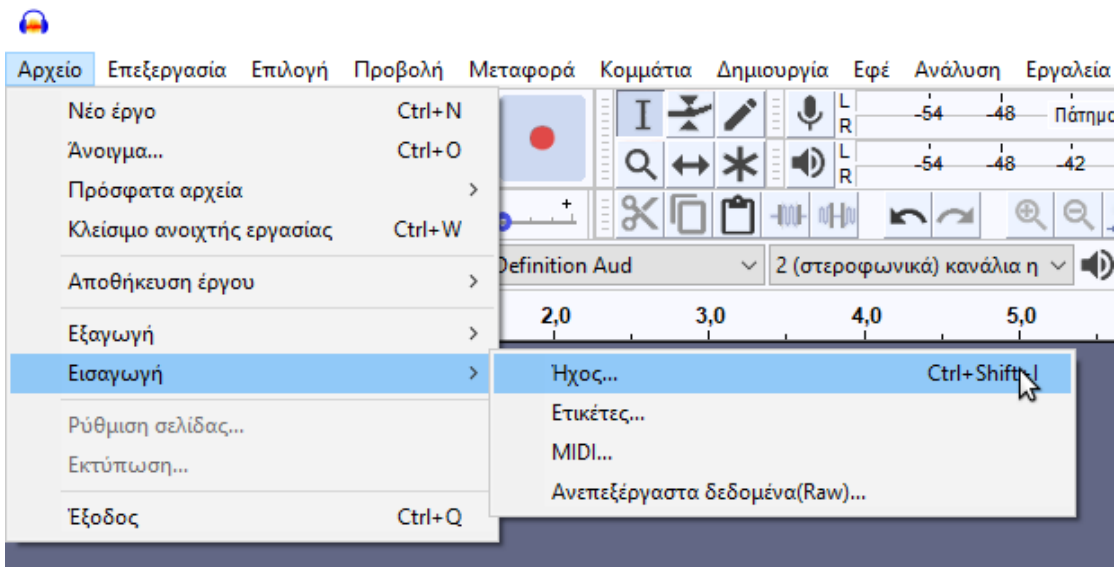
Αρχείο Επεξεργασία Επιλογή Προβολή Μεταφορά Κομμάτια Δημιουργία Εφέ Ανάλυση Εργαλεία

Νέο έργο Ctrl+N
Άνοιγμα... Ctrl+O
Πρόσφατα αρχεία >
Κλείσιμο ανοιχτής εργασίας Ctrl+W
Αποθήκευση έργου >
Εξαγωγή >
Εισαγωγή >
Ρύθμιση σελίδας...
Εκτύπωση...
Έξοδος Ctrl+Q

Ήχος... Ctrl+Shift+I
Ετικέτες...
MIDI...
Ανεπεξέργαστα δεδομένα(Raw)...

L
R
-54 -48 Πάτημα
L
R
-54 -48 -42

Definition Aud
2 (στεροφωνικά) κανάλια η

2,0 3,0 4,0 5,0